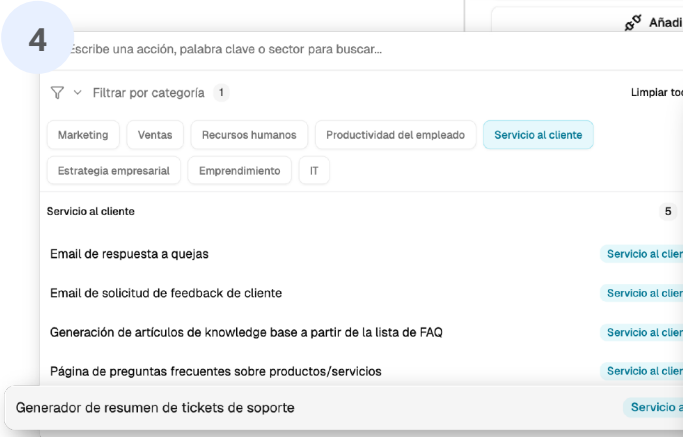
4

Añadi

scribe una acción, palabra clave o sector para buscar...

Filtrar por categoría 1

Limpiar to

Marketing

Ventas

Recursos humanos

Productividad del empleado

Servicio al cliente

Estrategia empresarial

Emprendimiento

IT

Servicio al cliente

5

Email de respuesta a quejas

Servicio al clie

Email de solicitud de feedback de cliente

Servicio al clie

Generación de artículos de knowledge base a partir de la lista de FAQ

Servicio al clie

Página de preguntas frecuentes sobre productos/servicios

Servicio al clie

Generador de resumen de tickets de soporte

Servicio a